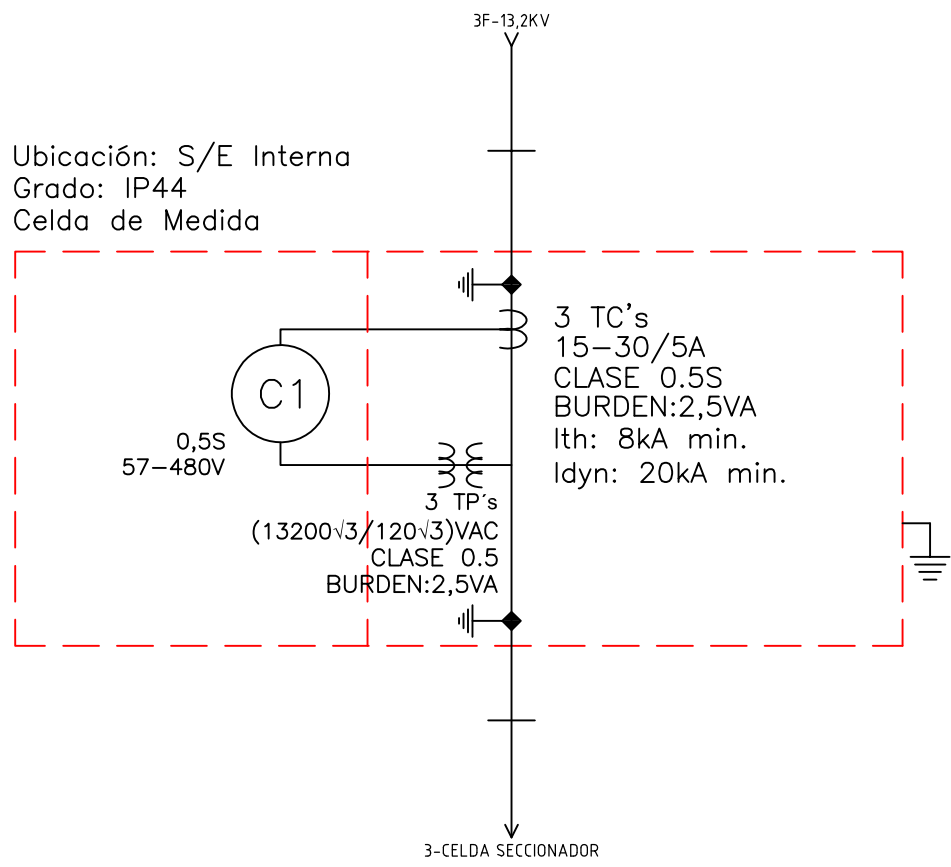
3F-13,2KV

Ubicación: S/E Interna
Grado: IP44
Celda de Medida

3 TC's
15–30/5A
CLASE 0.5S
BURDEN:2,5VA
Ith: 8kA min.
Idyn: 20kA min.

C1

0,5S
57–480V

3 TP´s
(13200$\sqrt{3}$/120$\sqrt{3}$)VAC
CLASE 0.5
BURDEN:2,5VA

3-CELDA SECCIONADOR